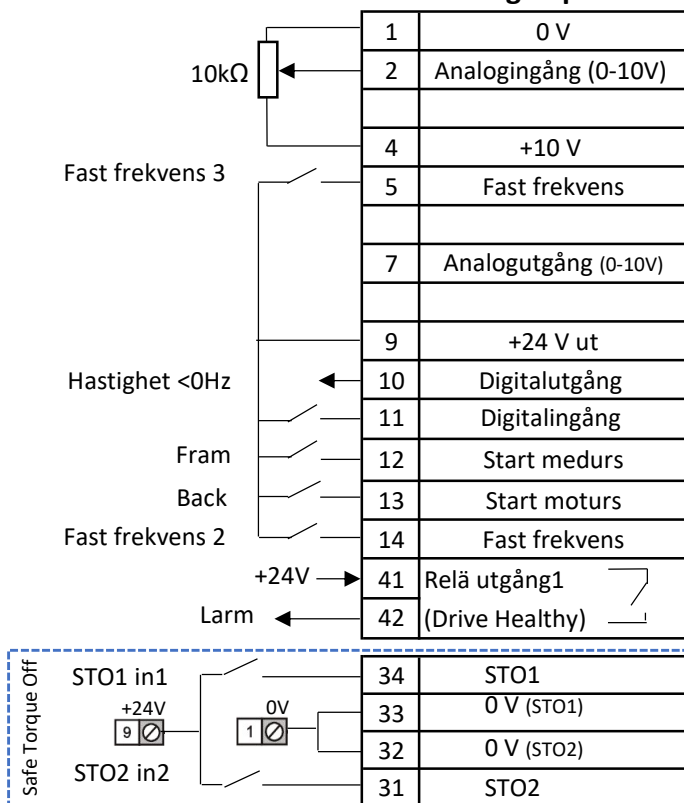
| | |
|---|---|
| 1 | 0 V |
| 2 | Analogingång (0-10V) |
| | |
| 4 | +10 V |
| 5 | Fast frekvens |
| | |
| 7 | Analogutgång (0-10V) |
| | |
| 9 | +24 V ut |
| 10 | Digitalutgång |
| 11 | Digitalingång |
| 12 | Start medurs |
| 13 | Start moturs |
| 14 | Fast frekvens |
| 41 | Relä utgång1 |
| 42 | (Drive Healthy) |

10kΩ

Fast frekvens 3

Hastighet <0Hz

Fram

Back

Fast frekvens 2

+24V

Larm

Safe Torque Off

STO1 in1

+24V
9

0V
1

STO2 in2

| | |
|---|---|
| 34 | STO1 |
| 33 | 0 V (STO1) |
| 32 | 0 V (STO2) |
| 31 | STO2 |